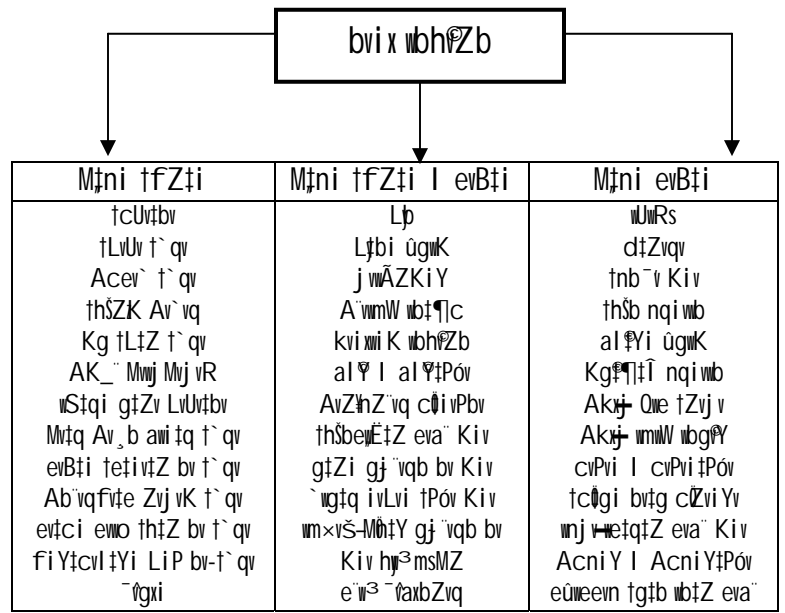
bvix wbh©Zb

| M‡ni †fZ‡i | M‡ni †fZ‡i I evB‡i | M‡ni evB‡i |
|---|---|---|
| †cUv‡bv | Lþ | wUwRs |
| †LvUv †`qv | Lþbi ûgwK | dþZvqv |
| Acev` †`qv | j¤wÃZKiY | †nb¯v Kiv |
| †hŠZK Av`vq | A¨wmW wb‡¶c | †hŠb nqiwb |
| Kg †LþZ †`qv | kvixwiK wbh©Zb | al©Yi ûgwK |
| AK_¨ Mvwj MvjvR | al©Y I al©Y‡Póv | Kg©¶‡Î nqiwb |
| wS‡qi g‡Zv LvUv‡bv | AvZ¥nZ¨vq cÖiPbv | Akøxj Qwe †Zvjv |
| Mv‡q Av¸b awi‡q †`qv | †hŠbewË‡Z eva¨ Kiv | Akøxj wmwW wbgv©Y |
| evB‡i †e‡ivi‡Z bv †`qv | g‡Zi gj¨vqb bv Kiv | cvPvi I cvPvi‡Póv |
| Ab¨vqfv‡e ZvjvK †`qv | `wg‡q ivLvi †Póv Kiv | †cÖgi bv‡g cÖZviYv |
| ev‡ci ewo †h‡Z bv †`qv | wm×vš—MÖn‡Y gj¨vqb bv | wnj÷‡g‡qtZ eva¨ Kiv |
| fiY‡cvl‡Yi LiP bv-†`qv | Kiv hŷ³msMZ | AcniY I AcniY‡Póv |
| ¯^gxi | e¨³ ¯^vaxbZvq | eûweevn †g‡b wb‡Z eva¨ |